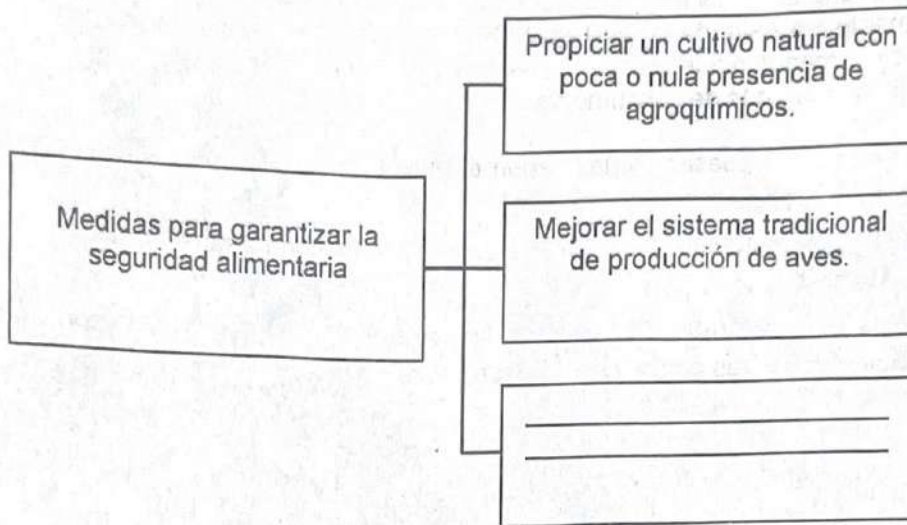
Medidas para garantizar la seguridad alimentaria

Propiciar un cultivo natural con poca o nula presencia de agroquímicos.

Mejorar el sistema tradicional de producción de aves.

______________________
______________________